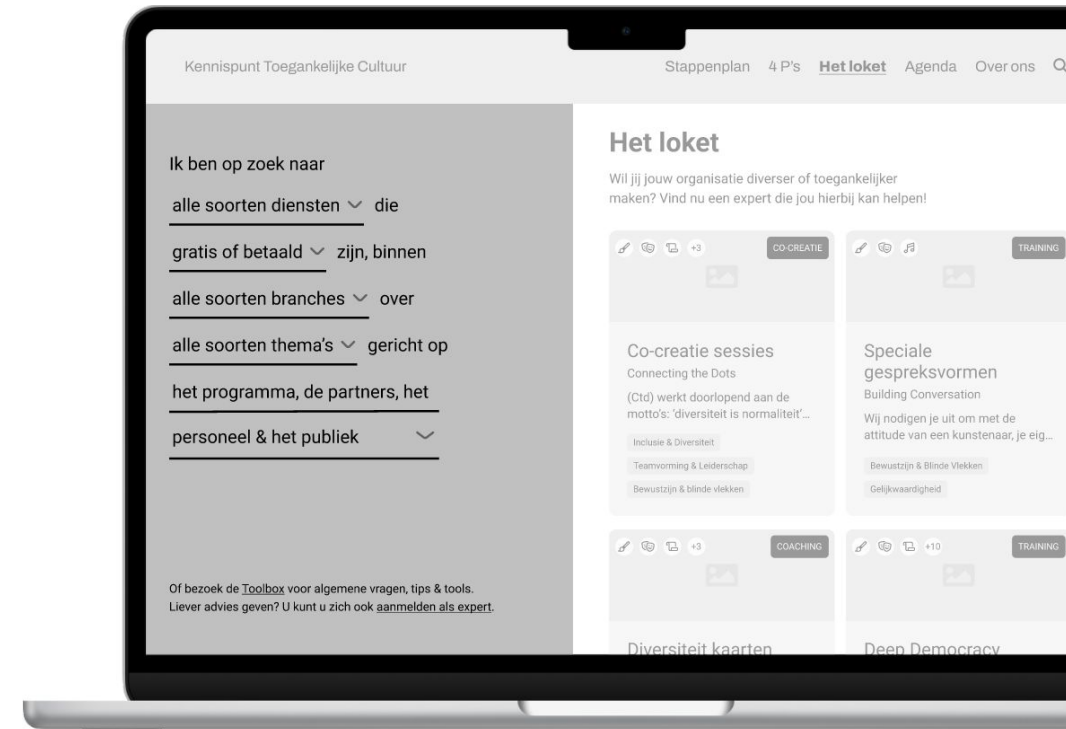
Kennispunt Toegankelijke Cultuur

Stappenplan 4 P's Het loket Agenda Over ons

Ik ben op zoek naar

alle soorten diensten die

gratis of betaald zijn, binnen

alle soorten branches over

alle soorten thema's gericht op

het programma, de partners, het

personeel & het publiek

Of bezoek de Toolbox voor algemene vragen, tips & tools.
Liever advies geven? U kunt u zich ook aanmelden als expert.

Het loket

Wil jij jouw organisatie diverser of toegankelijker maken? Vind nu een expert die jou hierbij kan helpen!

+3 CO-CREATIE

Co-creatie sessies
Connecting the Dots
(Ctd) werkt doorlopend aan de motto's: 'diversiteit is normaliteit'...
Inclusie & Diversiteit
Teamvorming & Leiderschap
Bewustzijn & blinde vlekken

TRAINING

Speciale gespreksvormen
Building Conversation
Wij nodigen je uit om met de attitude van een kunstenaar, je eig...
Bewustzijn & Blinde Vlekken
Gelijkwaardigheid

+3 COACHING

Diversiteit kaarten

+10 TRAINING

Deep Democracy